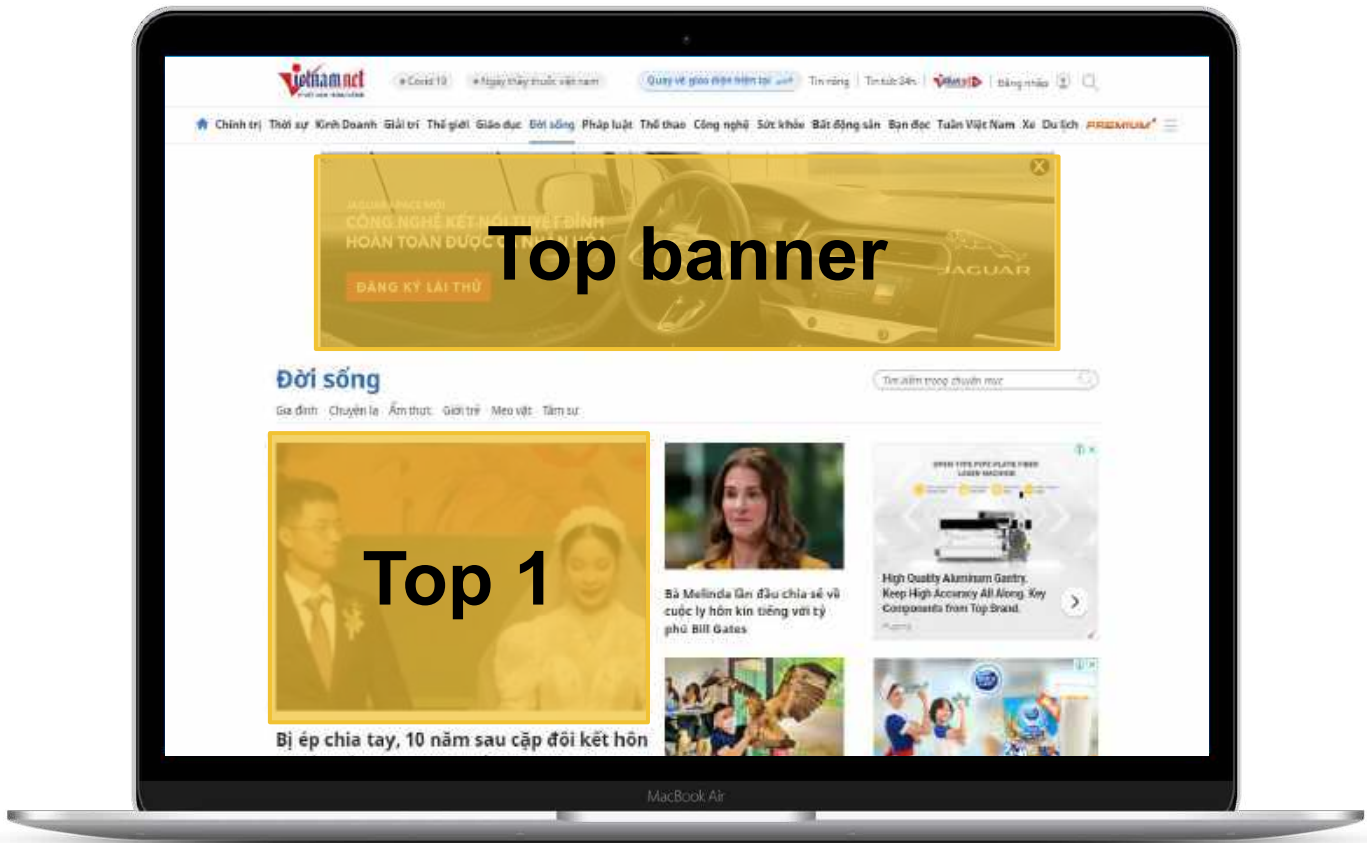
vietnamnet

Covid 19 | Ngày thầy thuốc việt nam | Quay về giao diện hiện tại | Tin nóng | Tin tức 24h | Đăng nhập

Chính trị | Thời sự | Kinh Doanh | Giải trí | Thế giới | Giáo dục | Đời sống | Pháp luật | Thể thao | Công nghệ | Sức khỏe | Bất động sản | Bạn đọc | Tuần Việt Nam | Xe | Du lịch | PREMIUM

JAGUAR I-PACE MỚI
CÔNG NGHỆ KẾT NỐI TUYỆT ĐỈNH
HOÀN TOÀN ĐƯỢC C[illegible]
ĐĂNG KÝ LÁI THỬ
JAGUAR

Top banner

Đời sống

Tìm kiếm trong chuyên mục

Gia đình | Chuyện lạ | Ẩm thực | Giới trẻ | Mẹo vặt | Tâm sự

Top 1

Bị ép chia tay, 10 năm sau cặp đôi kết hôn

Bà Melinda lần đầu chia sẻ về cuộc ly hôn kín tiếng với tỷ phú Bill Gates

OPEN TYPE PIPE PLATE FIBER LASER MACHINE

High Quality Aluminum Gantry, Keep High Accuracy All Along, Key Components from Top Brand.

MacBook Air